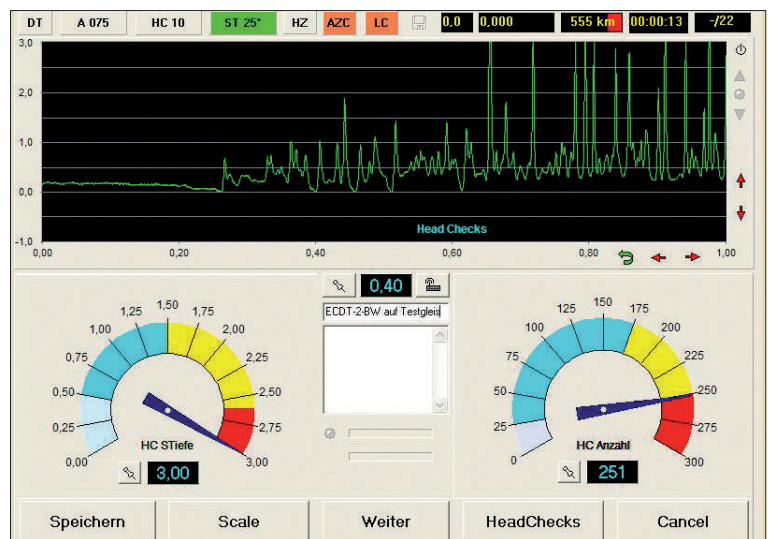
DT A 075 HC 10 ST 25° HZ AZC LC 0,0 0,000 555 km 00:00:13 -/22

3,0
2,0
1,0
0,0
-1,0

Head Checks

0,00 0,20 0,40 0,60 0,80 1,00

0,40

ECDT-2-BW auf Testgleis

0,00 0,25 0,50 0,75 1,00 1,25 1,50 1,75 2,00 2,25 2,50 2,75 3,00

HC STiefe

3,00

0 25 50 75 100 125 150 175 200 225 250 275 300

HC Anzahl

251

Speichern Scale Weiter HeadChecks Cancel